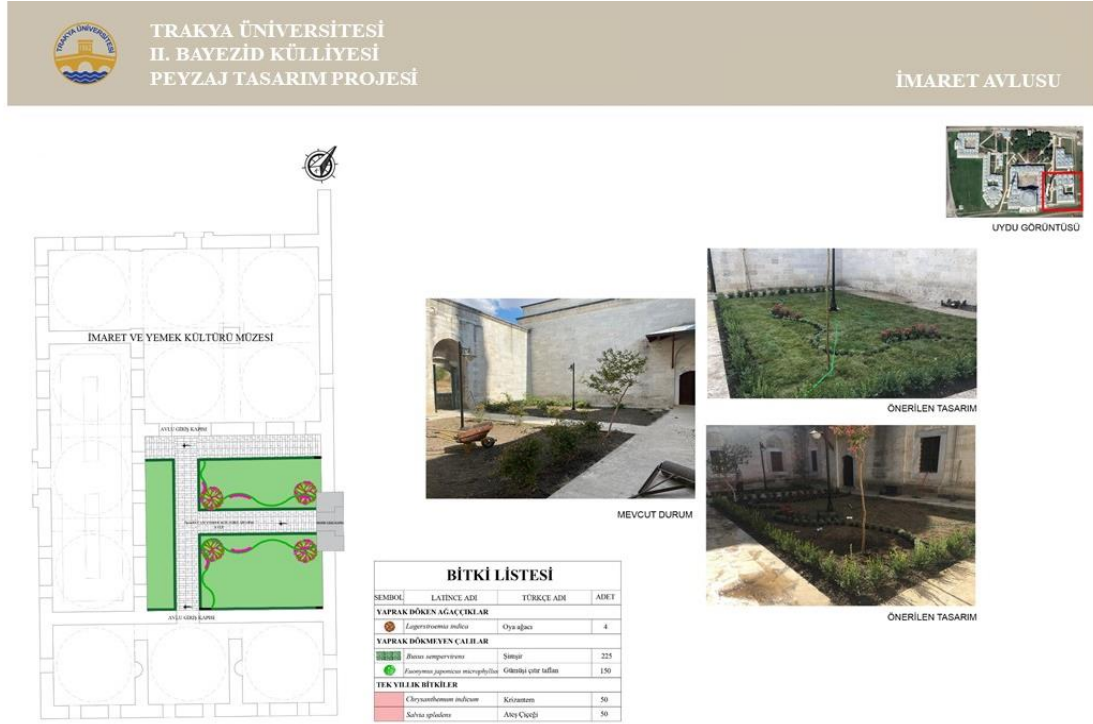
TRAKYA ÜNİVERSİTESİ
II. BAYEZİD KÜLLİYESİ
PEYZAJ TASARIM PROJESİ

İMARET AVLUSU

UYDU GÖRÜNTÜSÜ

İMARET VE YEMEK KÜLTÜRÜ MÜZESİ

AVLU GİRİŞ KAPISI

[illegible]

AVLU GİRİŞ KAPISI

MEVCUT DURUM

ÖNERİLEN TASARIM

ÖNERİLEN TASARIM

BİTKİ LİSTESİ

| SEMBOL | LATİNCE ADI | TÜRKÇE ADI | ADET |
|---|---|---|---|
| YAPRAK DÖKEN AĞAÇÇIKLAR | | | |
| | Lagerstroemia indica | Oya ağacı | 4 |
| YAPRAK DÖKMEYEN ÇALILAR | | | |
| | Buxus sempervirens | Şimşir | 225 |
| | Euonymus japonicus microphyllus | Gümüşi çitır taflan | 150 |
| TEK YILLIK BİTKİLER | | | |
| | Chrysanthemum indicum | Krizantem | 50 |
| | Salvia splendens | Ateş Çiçeği | 50 |